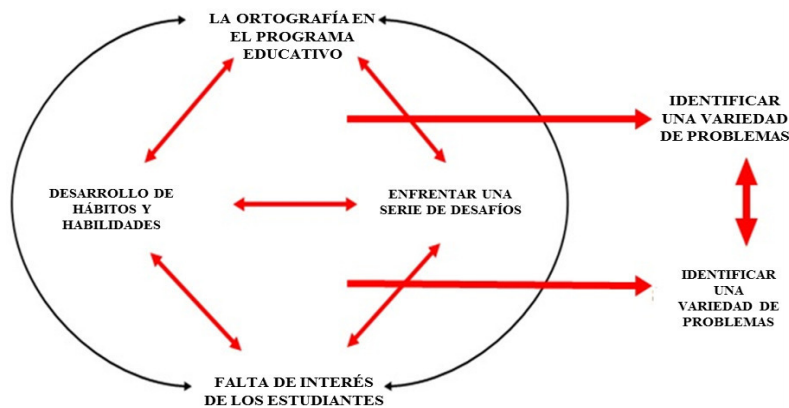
LA ORTOGRAFÍA EN EL PROGRAMA EDUCATIVO

IDENTIFICAR UNA VARIEDAD DE PROBLEMAS

DESARROLLO DE HÁBITOS Y HABILIDADES

ENFRENTAR UNA SERIE DE DESAFÍOS

IDENTIFICAR UNA VARIEDAD DE PROBLEMAS

FALTA DE INTERÉS DE LOS ESTUDIANTES